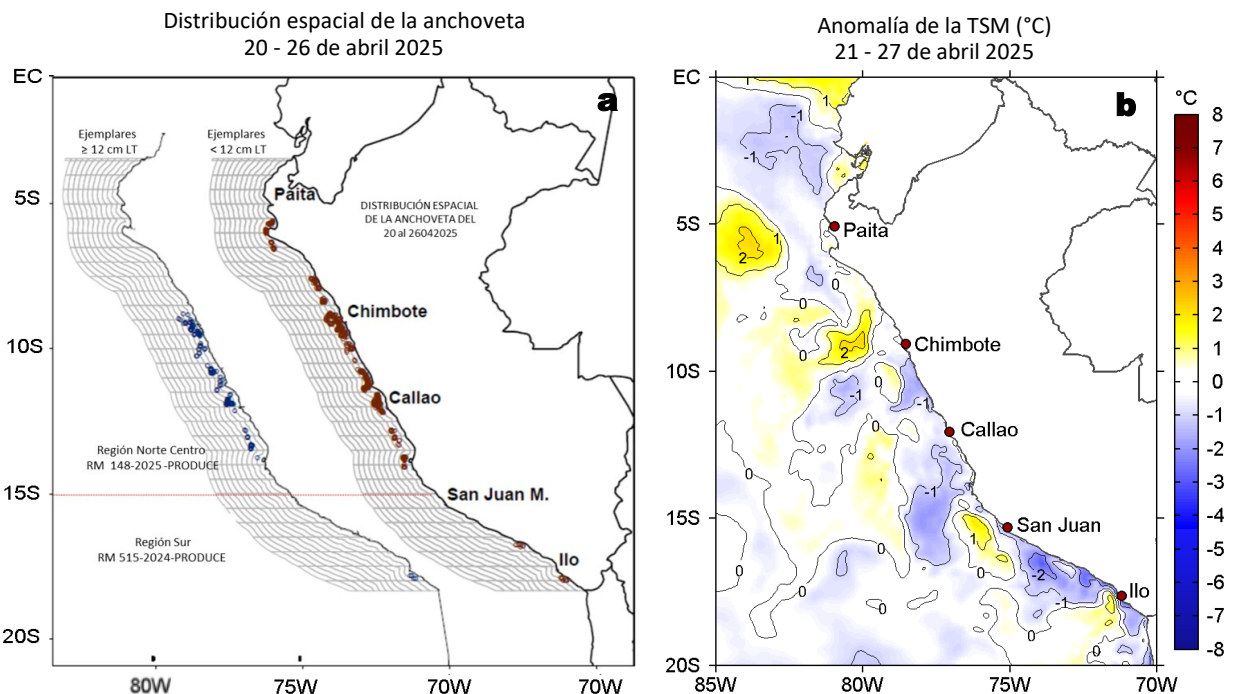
Distribución espacial de la anchoveta
20 - 26 de abril 2025

a

EC
5S
10S
15S
20S

Ejemplares
≥ 12 cm LT

Ejemplares
< 12 cm LT

Paita

DISTRIBUCIÓN ESPACIAL DE LA ANCHOVETA DEL 20 al 26042025

Chimbote

Callao

Región Norte Centro
RM 148-2025 -PRODUCE

San Juan M.

Región Sur
RM 515-2024-PRODUCE

Ilo

80W 75W 70W 70W

Anomalía de la TSM (°C)
21 - 27 de abril 2025

b

EC
5S
10S
15S
20S

Paita
Chimbote
Callao
San Juan
Ilo

1 -1 -1 1 2 0 0 2 0 -1 0 -1 0 -1 1 0 -2 -1 0 0 0 0 0

°C
8
7
6
5
4
3
2
1
0
-1
-2
-3
-4
-5
-6
-7
-8

85W 80W 75W 70W